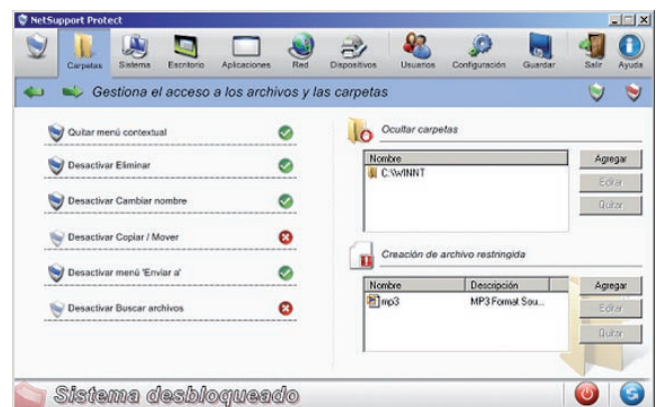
NetSupport Protect

Carpetas Sistema Escritorio Aplicaciones Red Dispositivos Usuarios Configuración Guardar Salir Ayuda

Gestiona el acceso a los archivos y las carpetas

Quitar menú contextual

Desactivar Eliminar

Desactivar Cambiar nombre

Desactivar Copiar / Mover

Desactivar menú 'Enviar a'

Desactivar Buscar archivos

Ocultar carpetas

| Nombre |
|---|
| C:\WINNT |

Agregar
Editar
Quitar

Creación de archivo restringida

| Nombre | Descripción |
|---|---|
| mp3 | MP3 Format Sou... |

Agregar
Editar
Quitar

Sistema desbloqueado